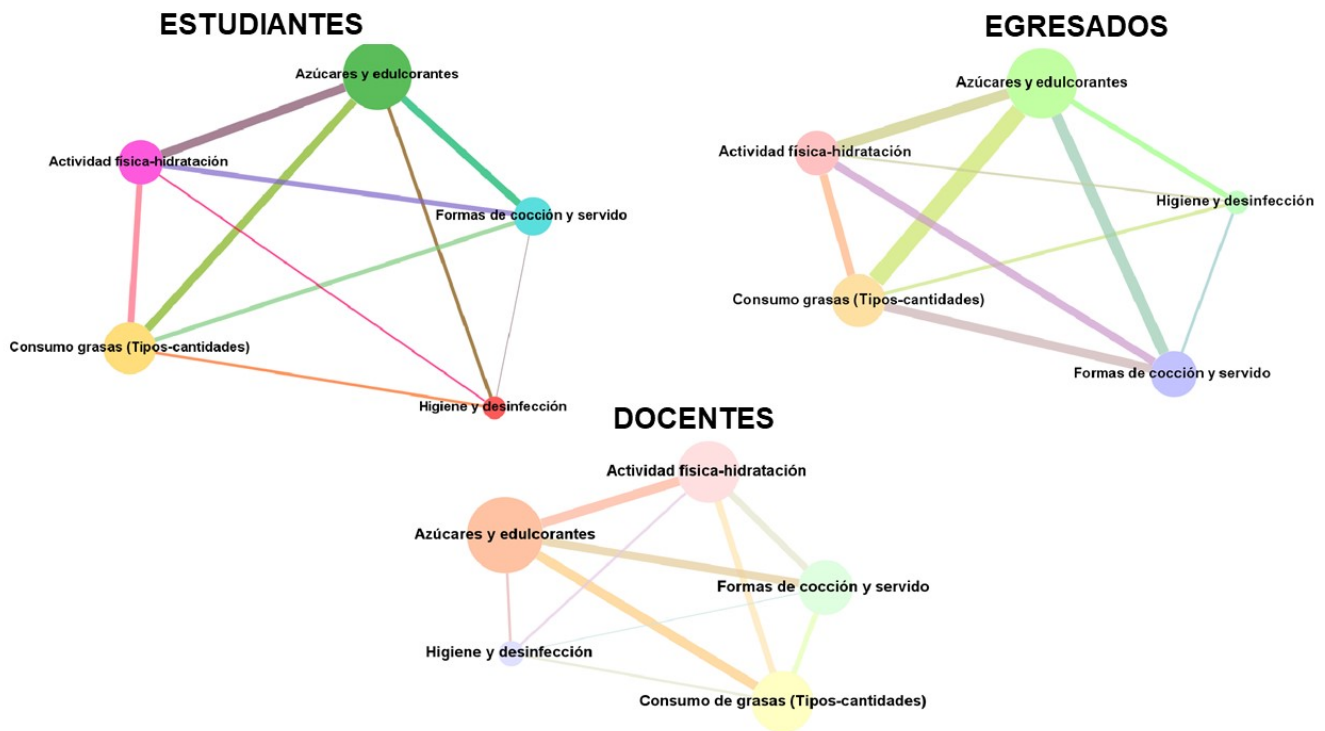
ESTUDIANTES

Azúcares y edulcorantes

Actividad física-hidratación

Formas de cocción y servido

Consumo grasas (Tipos-cantidades)

Higiene y desinfección

EGRESADOS

Azúcares y edulcorantes

Actividad física-hidratación

Higiene y desinfección

Consumo grasas (Tipos-cantidades)

Formas de cocción y servido

DOCENTES

Actividad física-hidratación

Azúcares y edulcorantes

Formas de cocción y servido

Higiene y desinfección

Consumo de grasas (Tipos-cantidades)